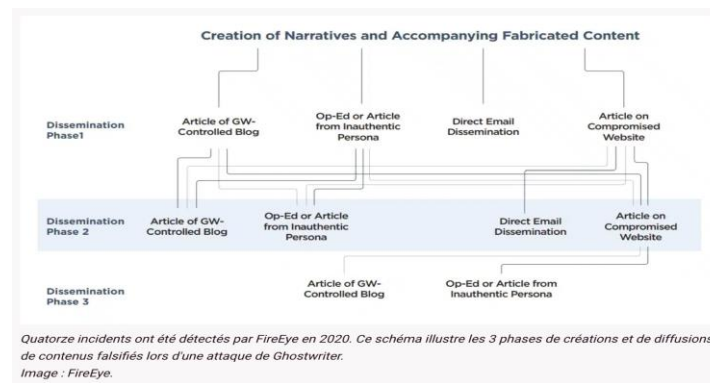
Creation of Narratives and Accompanying Fabricated Content

Dissemination Phase1

Article of GW-Controlled Blog

Op-Ed or Article from Inauthentic Persona

Direct Email Dissemination

Article on Compromised Website

Dissemination Phase 2

Article of GW-Controlled Blog

Op-Ed or Article from Inauthentic Persona

Direct Email Dissemination

Article on Compromised Website

Dissemination Phase 3

Article of GW-Controlled Blog

Op-Ed or Article from Inauthentic Persona

Quatorze incidents ont été détectés par FireEye en 2020. Ce schéma illustre les 3 phases de créations et de diffusions de contenus falsifiés lors d'une attaque de Ghostwriter.
Image : FireEye.